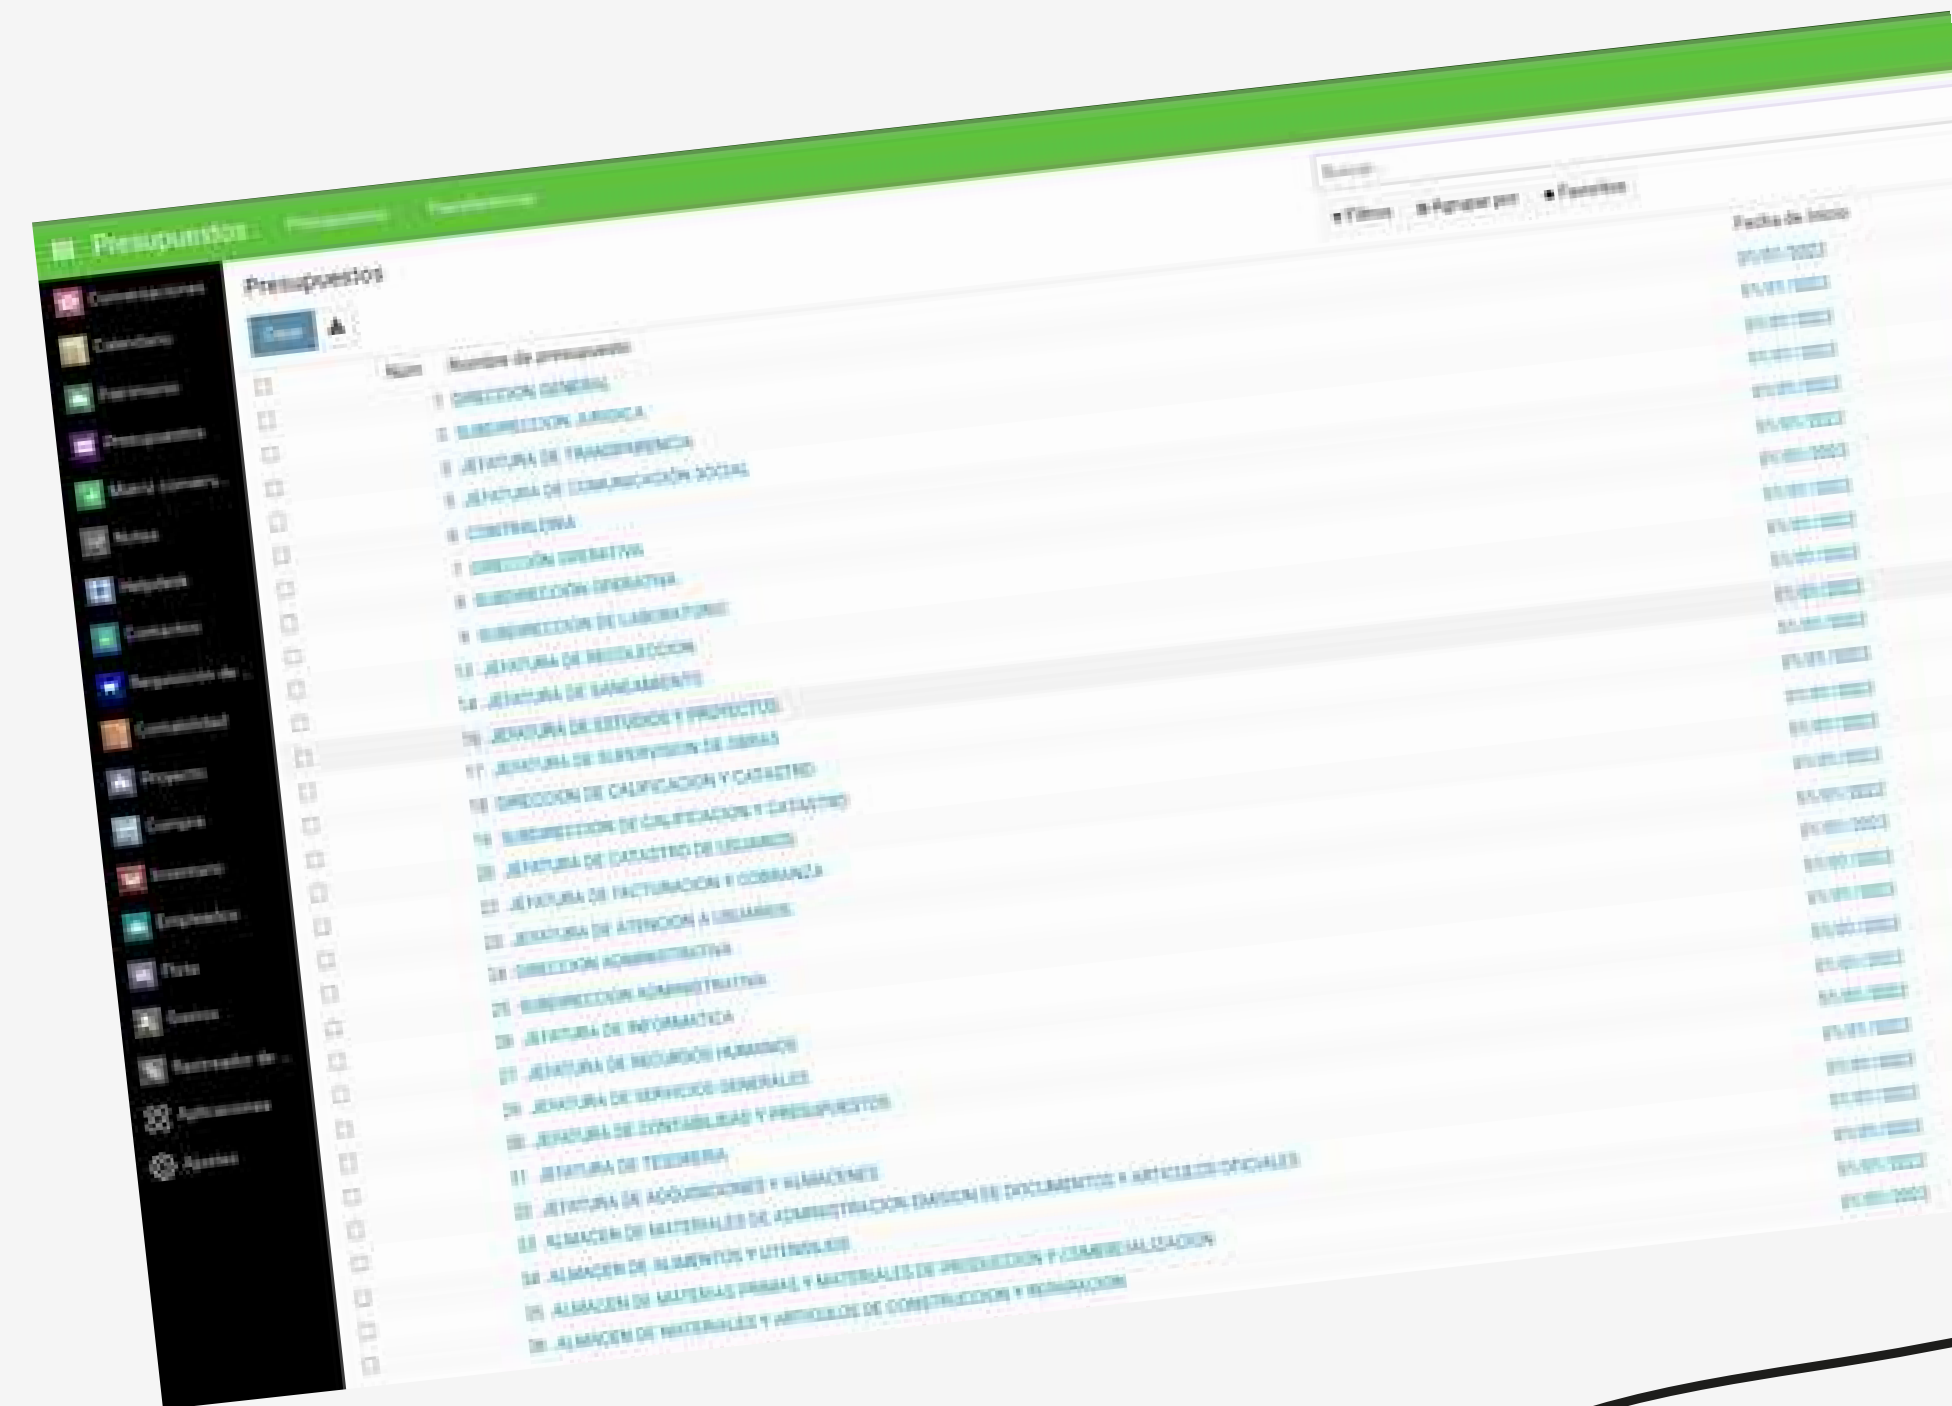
Presupuestos Presupuestos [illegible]

Buscar...

▼Filtros ≡Agrupar por ★Favoritos

Conversaciones
Calendario
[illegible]
Presupuestos
Matriz conversa...
Notas
Helpdesk
Contactos
Requisición de ...
Contabilidad
Proyecto
Compras
Inventario
Empleados
Flota
Gastos
Rastreador de ...
Aplicaciones
Ajustes

Presupuestos

Crear

| | Núm | Nombre de presupuesto | Fecha de inicio |
|---|---|---|---|
| ☐ | 1 | DIRECCIÓN GENERAL | 01/01/2023 |
| ☐ | 2 | SUBDIRECCIÓN JURÍDICA | 01/01/2023 |
| ☐ | 3 | JEFATURA DE TRANSPARENCIA | 01/01/2023 |
| ☐ | 4 | JEFATURA DE COMUNICACIÓN SOCIAL | 01/01/2023 |
| ☐ | 6 | CONTRALORÍA | 01/01/2023 |
| ☐ | 7 | DIRECCIÓN OPERATIVA | 01/01/2023 |
| ☐ | 8 | SUBDIRECCIÓN OPERATIVA | 01/01/2023 |
| ☐ | 9 | SUBDIRECCIÓN DE LABORATORIO | 01/01/2023 |
| ☐ | 13 | JEFATURA DE RECOLECCIÓN | 01/01/2023 |
| ☐ | 14 | JEFATURA DE SANEAMIENTO | 01/01/2023 |
| ☐ | 16 | JEFATURA DE ESTUDIOS Y PROYECTOS | 01/01/2023 |
| ☐ | 17 | JEFATURA DE SUPERVISIÓN DE OBRAS | 01/01/2023 |
| ☐ | 18 | DIRECCIÓN DE CALIFICACIÓN Y CATASTRO | 01/01/2023 |
| ☐ | 19 | SUBDIRECCIÓN DE CALIFICACIÓN Y CATASTRO | 01/01/2023 |
| ☐ | 20 | JEFATURA DE CATASTRO DE USUARIOS | 01/01/2023 |
| ☐ | 21 | JEFATURA DE FACTURACIÓN Y COBRANZA | 01/01/2023 |
| ☐ | 22 | JEFATURA DE ATENCIÓN A USUARIOS | 01/01/2023 |
| ☐ | 24 | DIRECCIÓN ADMINISTRATIVA | 01/01/2023 |
| ☐ | 25 | SUBDIRECCIÓN ADMINISTRATIVA | 01/01/2023 |
| ☐ | 26 | JEFATURA DE INFORMÁTICA | 01/01/2023 |
| ☐ | 27 | JEFATURA DE RECURSOS HUMANOS | 01/01/2023 |
| ☐ | 29 | JEFATURA DE SERVICIOS GENERALES | 01/01/2023 |
| ☐ | 30 | JEFATURA DE CONTABILIDAD Y PRESUPUESTOS | 01/01/2023 |
| ☐ | 31 | JEFATURA DE TESORERÍA | 01/01/2023 |
| ☐ | 32 | JEFATURA DE ADQUISICIONES Y ALMACENES | 01/01/2023 |
| ☐ | 33 | ALMACÉN DE MATERIALES DE ADMINISTRACIÓN, EMISIÓN DE DOCUMENTOS Y ARTÍCULOS OFICIALES | 01/01/2023 |
| ☐ | 34 | ALMACÉN DE ALIMENTOS Y UTENSILIOS | |
| ☐ | 35 | ALMACÉN DE MATERIAS PRIMAS Y MATERIALES DE PRODUCCIÓN Y COMERCIALIZACIÓN | |
| ☐ | 36 | ALMACÉN DE MATERIALES Y ARTÍCULOS DE CONSTRUCCIÓN Y REPARACIÓN | |
| ☐ | | | |